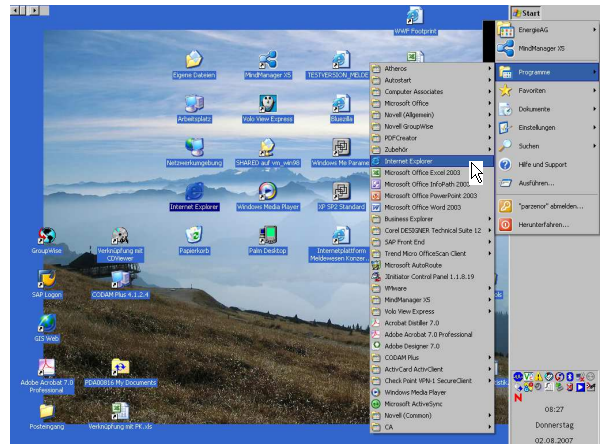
WWIF Footprint

Start

EnergieAG

MindManager XS

Programme

Favoriten

Dokumente

Einstellungen

Suchen

Hilfe und Support

Ausführen...

"parzenor" abmelden...

Herunterfahren...

Eigene Dateien

MindManager XS

TESTVERSION_MELDE

Arbeitsplatz

Volo View Express

Bluszilla

Netzwerkumgebung

SHARED auf vm_win98

Windows Me Parame

Internet Explorer

Windows Media Player

XP SP2 Standard

Papierkorb

Palm Desktop

Internetplattform Meldewesen Konzer

GroupWise

Verknüpfung mit CDViewer

SAP Logon

CODAM Plus 4.1.2.4

GIS Web

Adobe Acrobat 7.0 Professional

PDA00816 My Documents

Posteingang

Verknüpfung mit PK.xls

Atheros

Autostart

Computer Associates

Microsoft Office

Novell (Allgemein)

Novell GroupWise

PDFCreator

Zubehör

Internet Explorer

Microsoft Office Excel 2003

Microsoft Office InfoPath 2003

Microsoft Office PowerPoint 2003

Microsoft Office Word 2003

Business Explorer

Corel DESIGNER Technical Suite 12

SAP Front End

Trend Micro OfficeScan Client

Microsoft AutoRoute

Initiator Control Panel 1.1.8.19

VMware

MindManager XS

Volo View Express

Acrobat Distiller 7.0

Adobe Acrobat 7.0 Professional

Adobe Designer 7.0

CODAM Plus

ActivCard ActivClient

Check Point VPN-1 SecureClient

Windows Media Player

Microsoft ActiveSync

Novell (Common)

CA

08:27

Donnerstag

02.08.2007